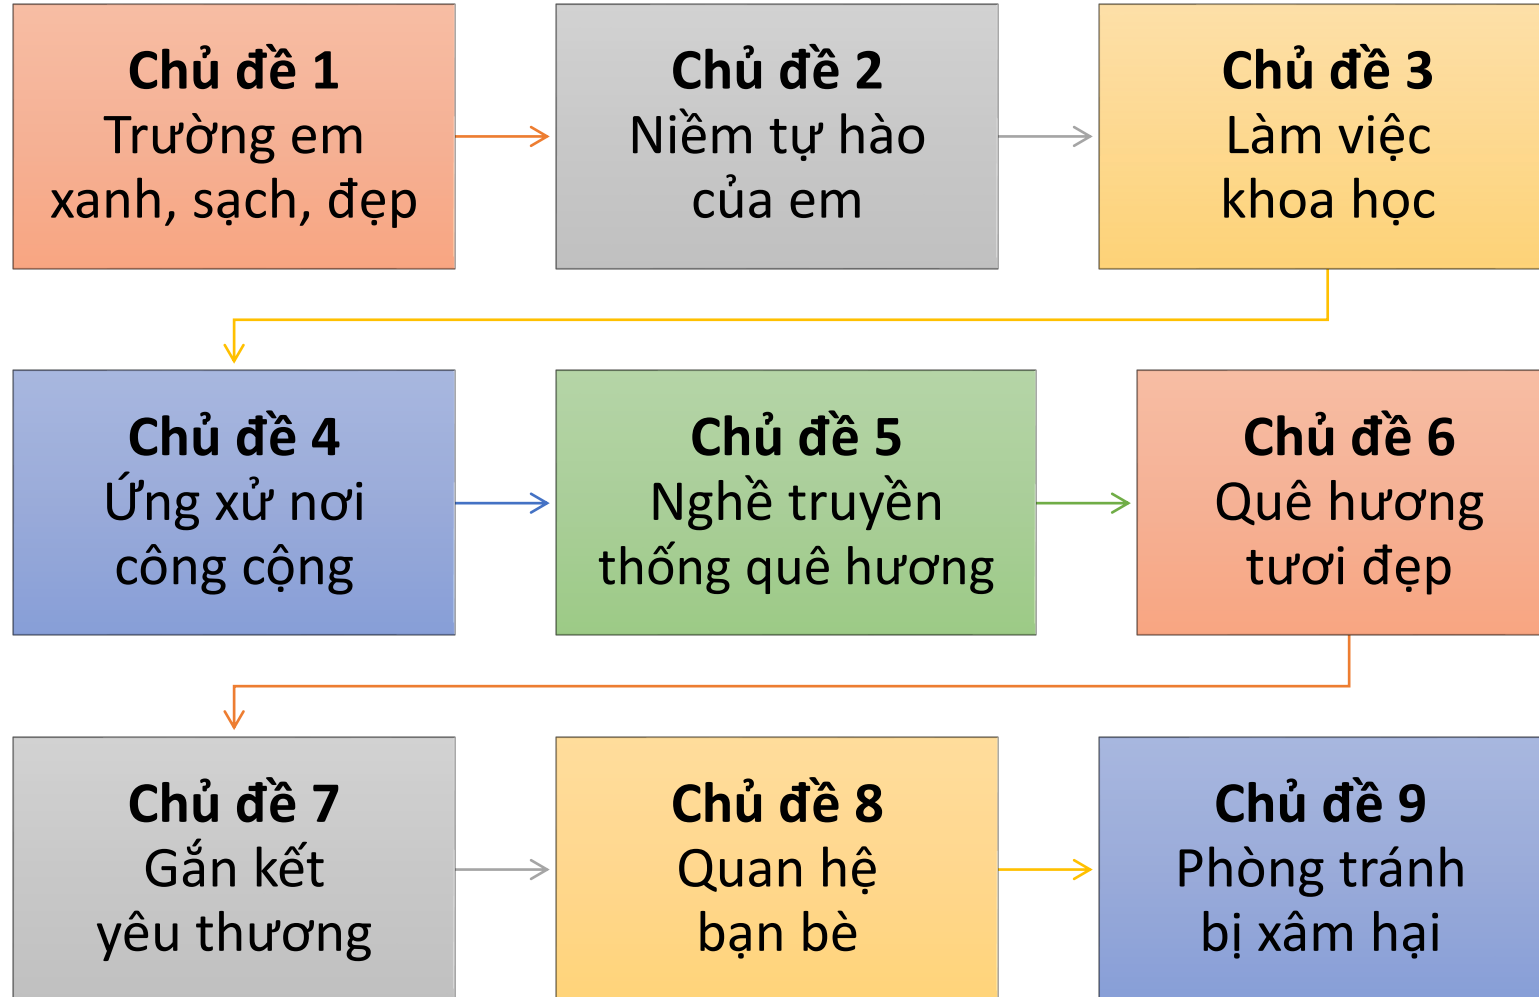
**Chủ đề 1**
Trường em xanh, sạch, đẹp

**Chủ đề 2**
Niềm tự hào của em

**Chủ đề 3**
Làm việc khoa học

**Chủ đề 4**
Ứng xử nơi công cộng

**Chủ đề 5**
Nghề truyền thống quê hương

**Chủ đề 6**
Quê hương tươi đẹp

**Chủ đề 7**
Gắn kết yêu thương

**Chủ đề 8**
Quan hệ bạn bè

**Chủ đề 9**
Phòng tránh bị xâm hại